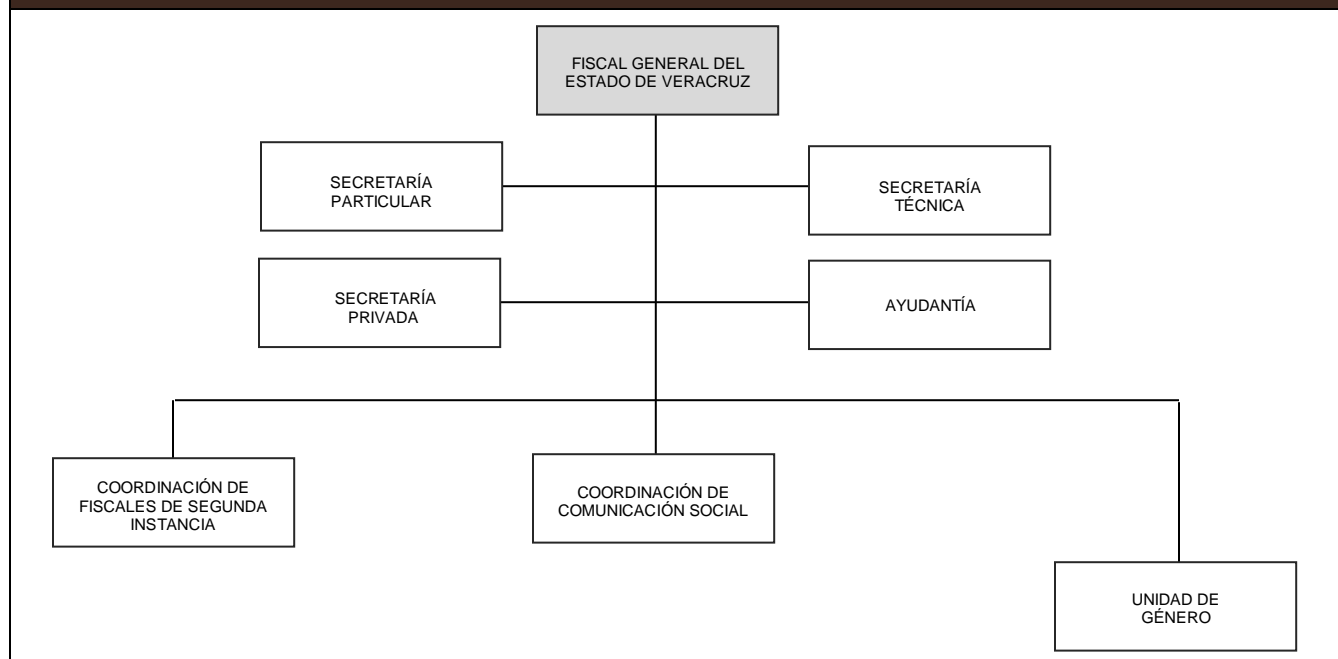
FISCAL GENERAL DEL ESTADO DE VERACRUZ

SECRETARÍA PARTICULAR

SECRETARÍA TÉCNICA

SECRETARÍA PRIVADA

AYUDANTÍA

COORDINACIÓN DE FISCALES DE SEGUNDA INSTANCIA

COORDINACIÓN DE COMUNICACIÓN SOCIAL

UNIDAD DE GÉNERO